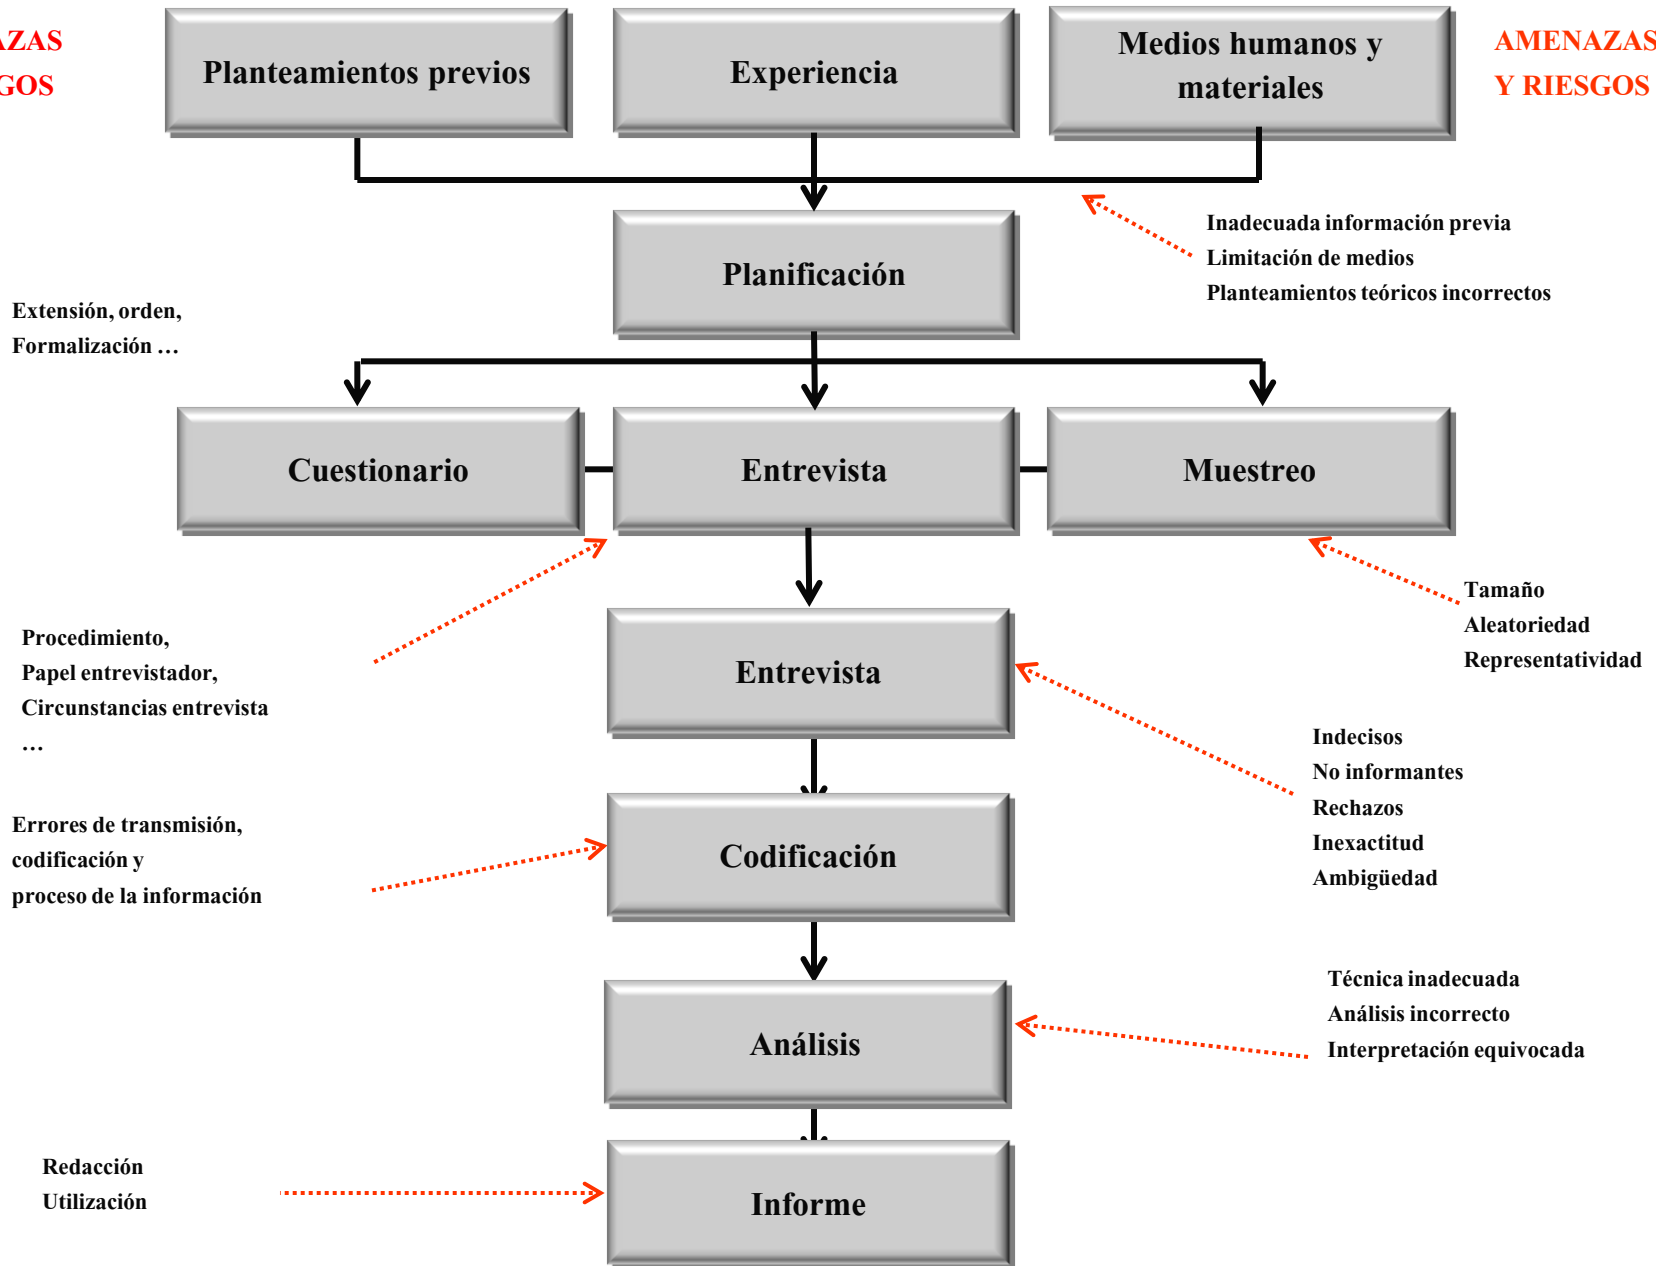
ZAS
GOS

Planteamientos previos

Experiencia

Medios humanos y materiales

AMENAZAS
Y RIESGOS

Planificación

Inadecuada información previa
Limitación de medios
Planteamientos teóricos incorrectos

Extensión, orden,
Formalización …

Cuestionario

Entrevista

Muestreo

Tamaño
Aleatoriedad
Representatividad

Procedimiento,
Papel entrevistador,
Circunstancias entrevista
…

Entrevista

Indecisos
No informantes
Rechazos
Inexactitud
Ambigüedad

Errores de transmisión,
codificación y
proceso de la información

Codificación

Técnica inadecuada
Análisis incorrecto
Interpretación equivocada

Análisis

Redacción
Utilización

Informe